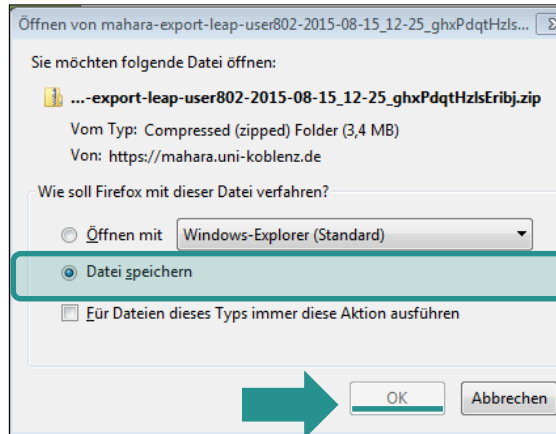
Öffnen von mahara-export-leap-user802-2015-08-15_12-25_ghxPdqtHzls...

Sie möchten folgende Datei öffnen:

...-export-leap-user802-2015-08-15_12-25_ghxPdqtHzlsEribj.zip

Vom Typ: Compressed (zipped) Folder (3,4 MB)

Von: https://mahara.uni-koblenz.de

Wie soll Firefox mit dieser Datei verfahren?

Öffnen mit Windows-Explorer (Standard)

Datei speichern

Für Dateien dieses Typs immer diese Aktion ausführen

OK Abbrechen